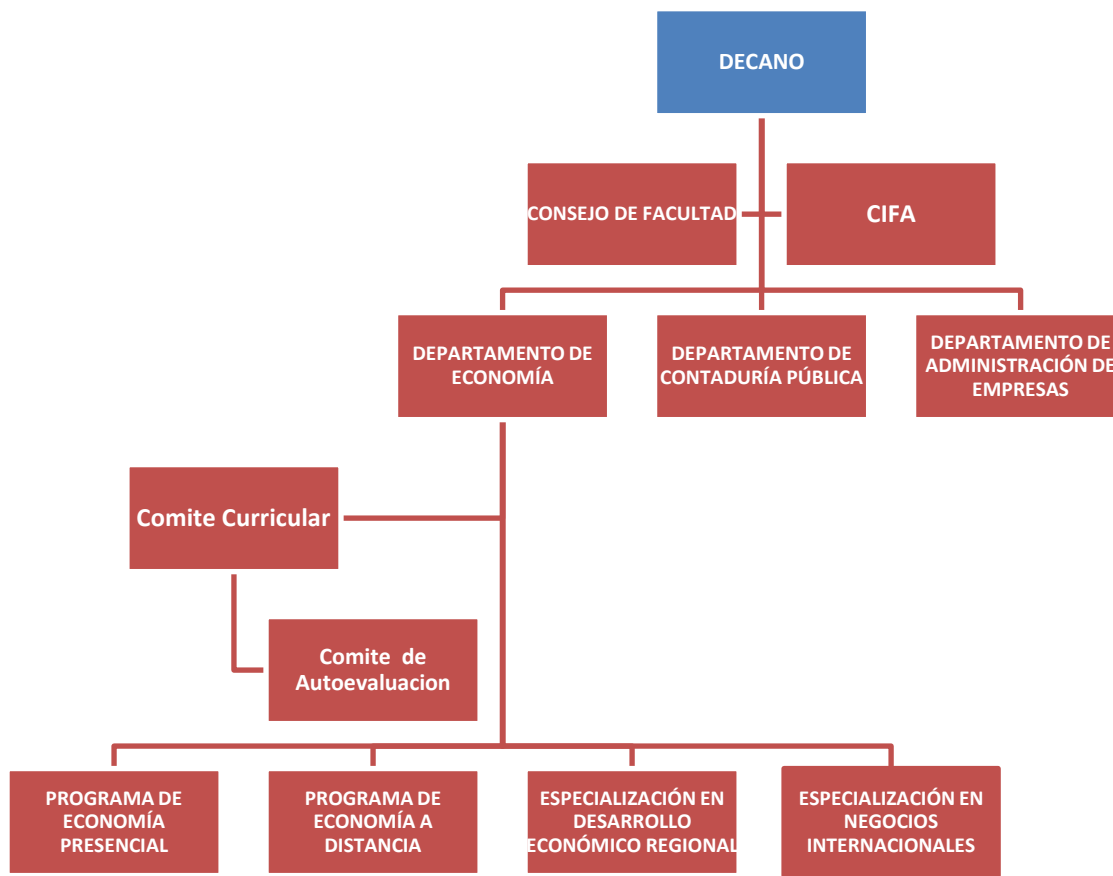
DECANO

CONSEJO DE FACULTAD

CIFA

DEPARTAMENTO DE ECONOMÍA

DEPARTAMENTO DE CONTADURÍA PÚBLICA

DEPARTAMENTO DE ADMINISTRACIÓN DE EMPRESAS

Comite Curricular

Comite de Autoevaluacion

PROGRAMA DE ECONOMÍA PRESENCIAL

PROGRAMA DE ECONOMÍA A DISTANCIA

ESPECIALIZACIÓN EN DESARROLLO ECONÓMICO REGIONAL

ESPECIALIZACIÓN EN NEGOCIOS INTERNACIONALES